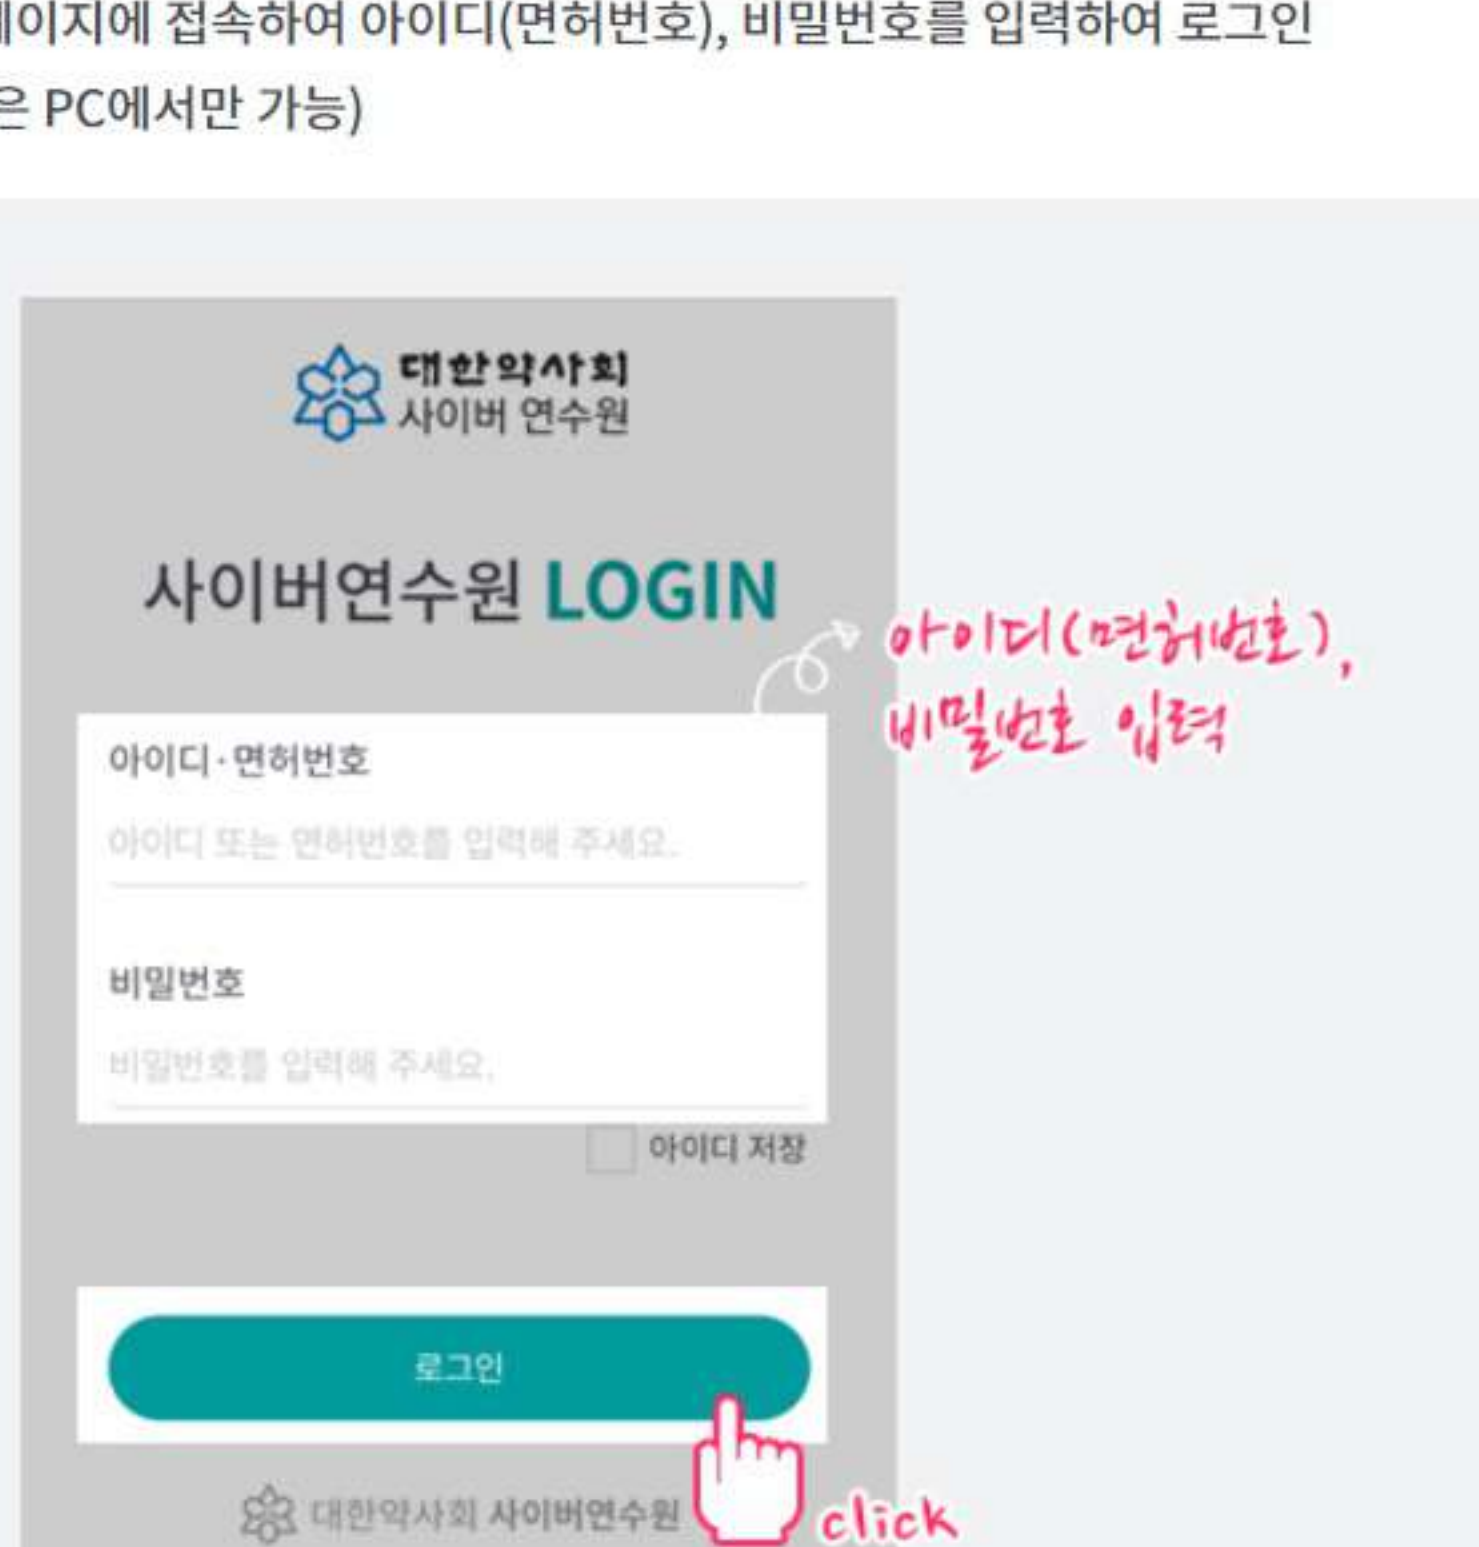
페이지에 접속하여 아이디(면허번호), 비밀번호를 입력하여 로그인
은 PC에서만 가능)

대한약사회
사이버 연수원

사이버연수원 LOGIN

아이디(면허번호), 비밀번호 입력

아이디 · 면허번호

아이디 또는 면허번호를 입력해 주세요.

비밀번호

비밀번호를 입력해 주세요.

아이디 저장

로그인

click

대한약사회 사이버연수원